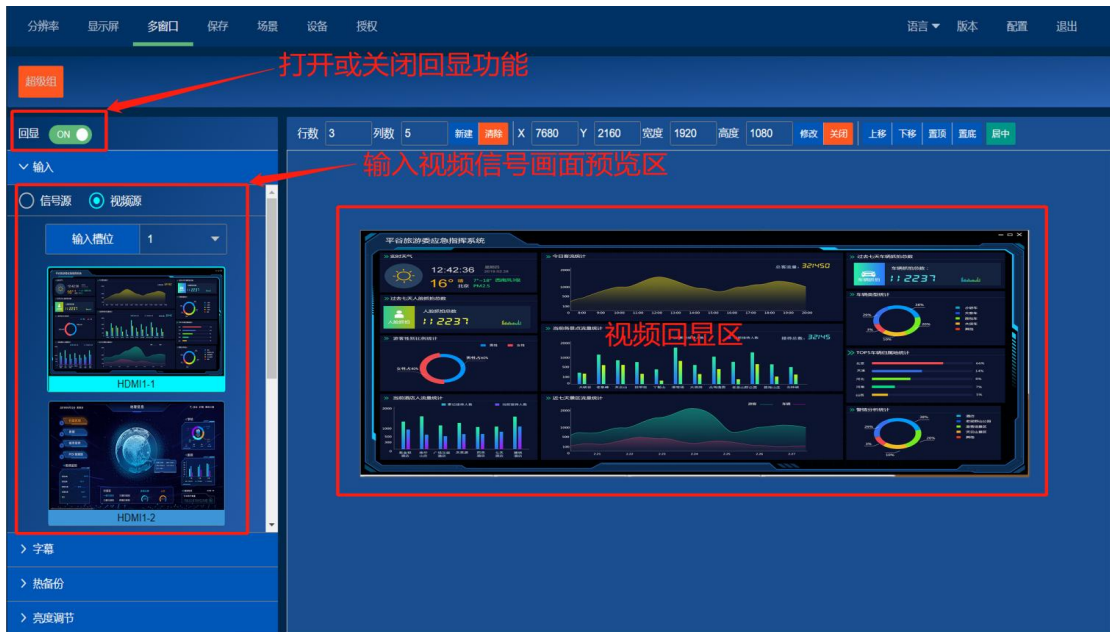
分辨率 显示屏 多窗口 保存 场景 设备 授权 语言 版本 配置 退出

超级组

打开或关闭回显功能

回显 ON

行数 3 列数 5 新建 清除 X 7680 Y 2160 宽度 1920 高度 1080 修改 关闭 上移 下移 置顶 置底 居中

输入

输入视频信号画面预览区

信号源 视频源

输入槽位 1

HDMI1-1

HDMI1-2

平谷旅游委应急指挥系统

12:42:36

16°

32450

: : 2237

: : 2237

视频回显区

32745

字幕

热备份

亮度调节